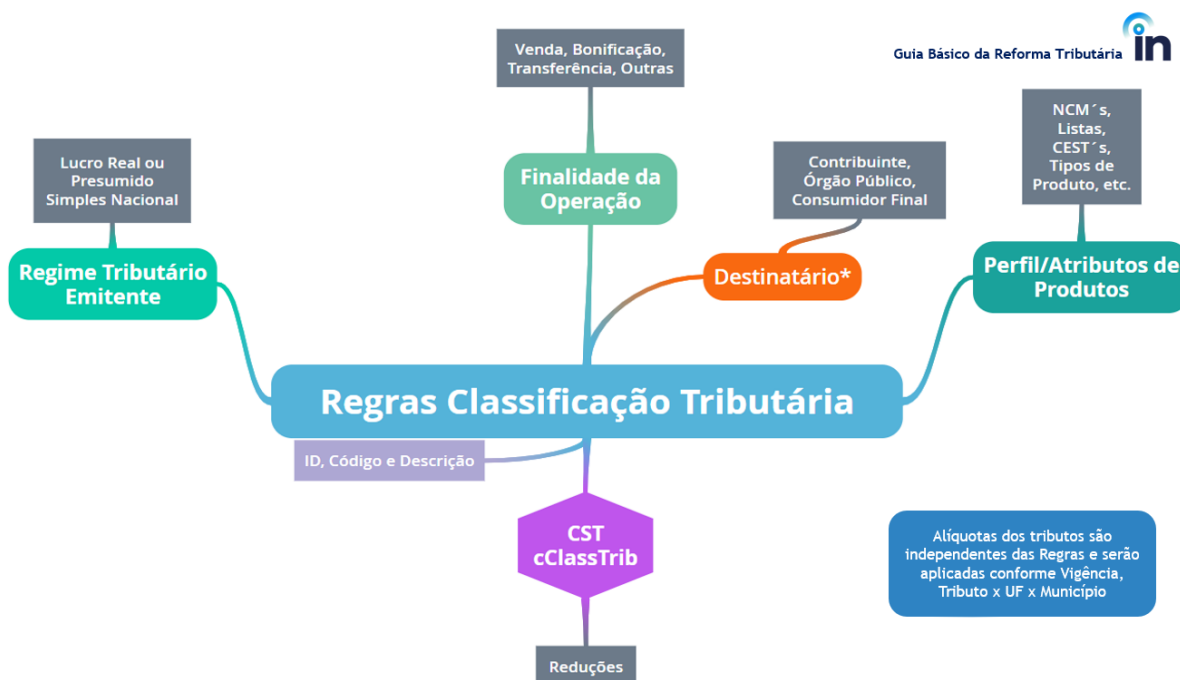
Guia Básico da Reforma Tributária in

Venda, Bonificação, Transferência, Outras

Finalidade da Operação

Lucro Real ou Presumido Simples Nacional

Regime Tributário Emitente

Contribuinte, Órgão Público, Consumidor Final

Destinatário*

NCM´s, Listas, CEST´s, Tipos de Produto, etc.

Perfil/Atributos de Produtos

Regras Classificação Tributária

ID, Código e Descrição

CST cClassTrib

Alíquotas dos tributos são independentes das Regras e serão aplicadas conforme Vigência, Tributo x UF x Município

Reduções